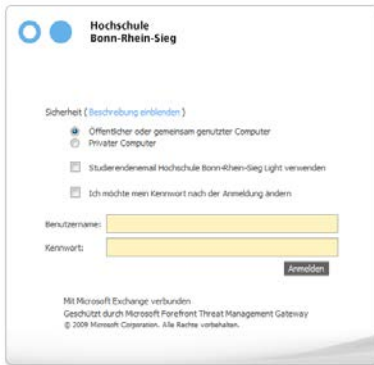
Hochschule
Bonn-Rhein-Sieg

Sicherheit ( Beschreibung einblenden )

Öffentlicher oder gemeinsam genutzter Computer

Privater Computer

Studierendenemail Hochschule Bonn-Rhein-Sieg Light verwenden

Ich möchte mein Kennwort nach der Anmeldung ändern

Benutzername:

Kennwort:

Anmelden

Mit Microsoft Exchange verbunden
Geschützt durch Microsoft Forefront Threat Management Gateway
© 2009 Microsoft Corporation. Alle Rechte vorbehalten.